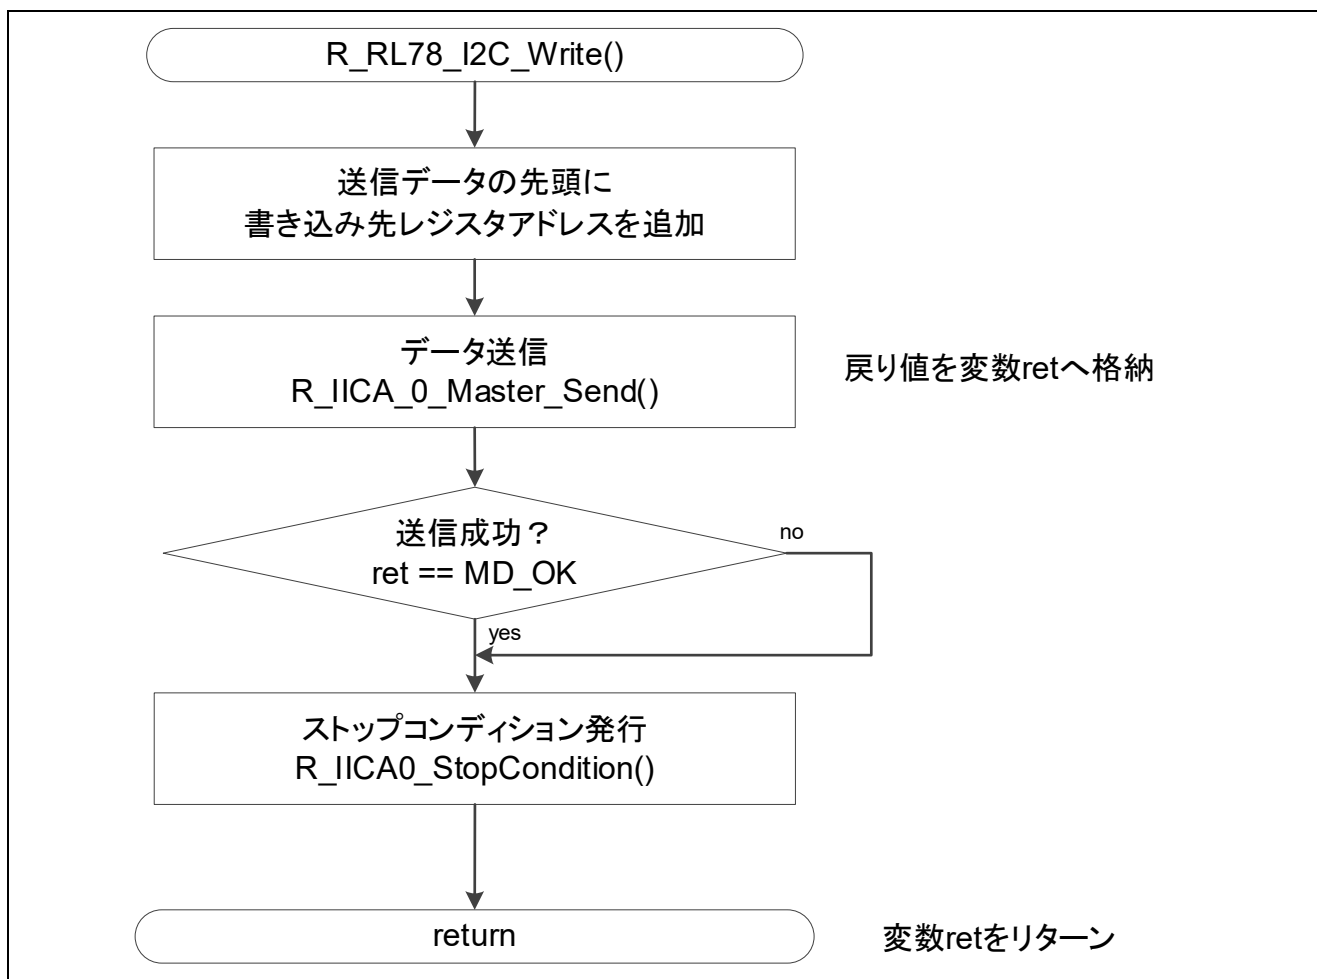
R_RL78_I2C_Write()

送信データの先頭に
書き込み先レジスタアドレスを追加

データ送信
R_IICA_0_Master_Send()

戻り値を変数retへ格納

送信成功？
ret == MD_OK

no

yes

ストップコンディション発行
R_IICA0_StopCondition()

return

変数retをリターン